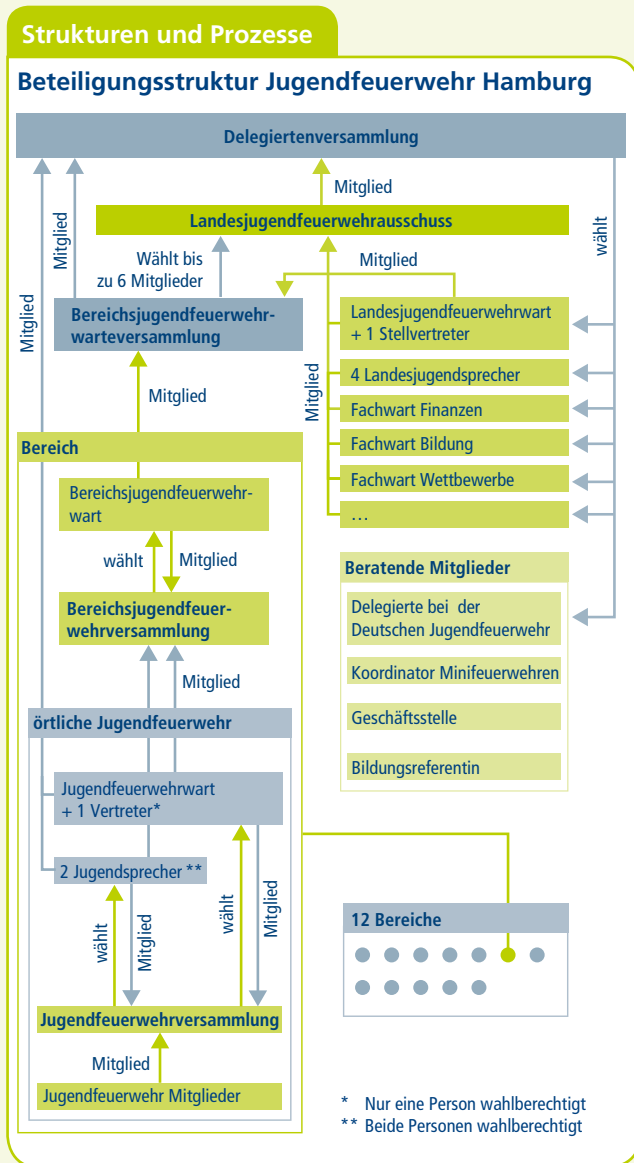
Strukturen und Prozesse

Beteiligungsstruktur Jugendfeuerwehr Hamburg

Delegiertenversammlung

Mitglied

Landesjugendfeuerwehrausschuss

wählt

Mitglied

Mitglied

Wählt bis zu 6 Mitglieder

Mitglied

Bereichsjugendfeuerwehrwarteversammlung

Landesjugendfeuerwehrwart + 1 Stellvertreter

Mitglied

4 Landesjugendsprecher

Mitglied

Fachwart Finanzen

Fachwart Bildung

Fachwart Wettbewerbe

…

Bereich

Bereichsjugendfeuerwehrwart

wählt

Mitglied

Bereichsjugendfeuerwehrversammlung

Beratende Mitglieder

Delegierte bei der Deutschen Jugendfeuerwehr

Koordinator Minifeuerwehren

Geschäftsstelle

Bildungsreferentin

Mitglied

örtliche Jugendfeuerwehr

Jugendfeuerwehrwart + 1 Vertreter*

2 Jugendsprecher **

wählt

Mitglied

wählt

Mitglied

12 Bereiche

Jugendfeuerwehrversammlung

Mitglied

Jugendfeuerwehr Mitglieder

* Nur eine Person wahlberechtigt
** Beide Personen wahlberechtigt